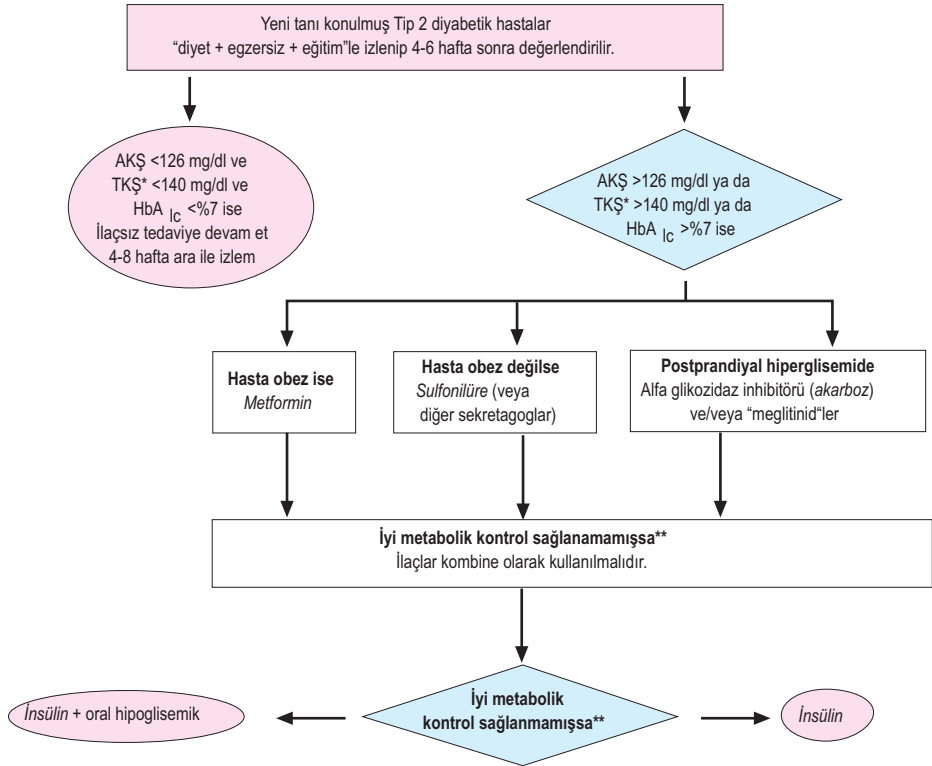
Yeni tanı konulmuş Tip 2 diyabetik hastalar
“diyet + egzersiz + eğitim”le izlenip 4-6 hafta sonra değerlendirilir.

AKŞ <126 mg/dl ve
TKŞ* <140 mg/dl ve
HbA $_{Ic}$ <%7 ise
İlaçsız tedaviye devam et
4-8 hafta ara ile izlem

AKŞ >126 mg/dl ya da
TKŞ* >140 mg/dl ya da
HbA $_{Ic}$ >%7 ise

Hasta obez ise
Metformin

Hasta obez değilse
Sulfonilüre (veya diğer sekretagoglar)

Postprandiyal hiperglisemide
Alfa glikozidaz inhibitörü (akarboz) ve/veya “meglitinid“ler

İyi metabolik kontrol sağlanamamışsa**
İlaçlar kombine olarak kullanılmalıdır.

İnsülin + oral hipoglisemik

İyi metabolik kontrol sağlanmamışsa**

İnsülin